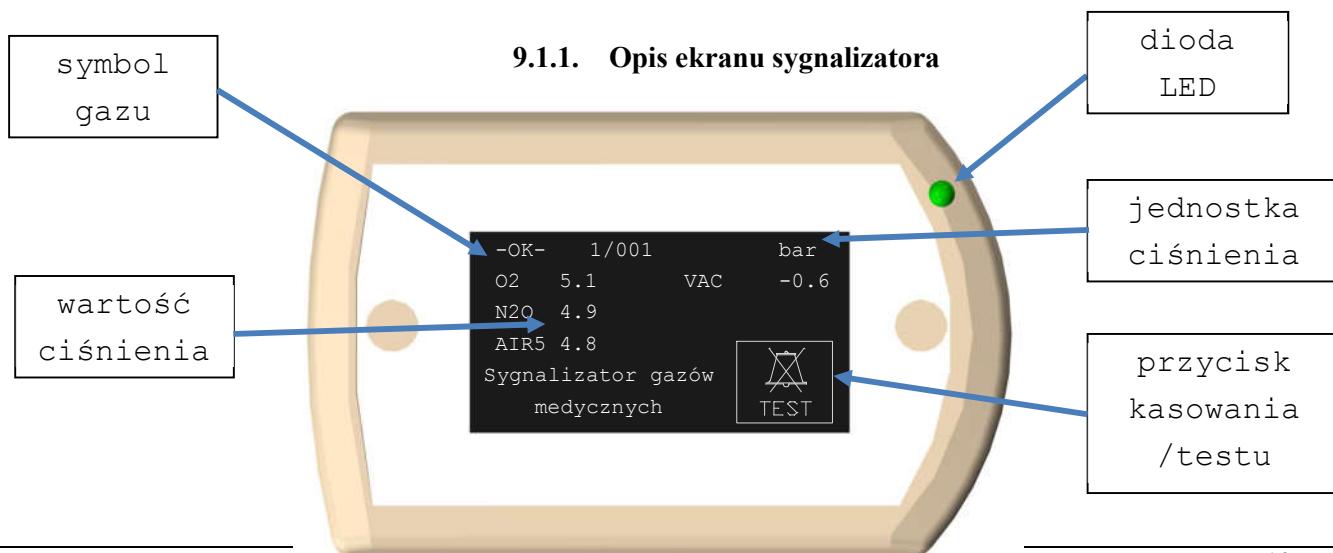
9.1.1. Opis ekranu sygnalizatora

symbol gazu

dioda LED

jednostka ciśnienia

wartość ciśnienia

przycisk kasowania /testu

-OK- 1/001 bar
O2 5.1 VAC -0.6
N2O 4.9
AIR5 4.8
Sygnalizator gazów medycznych

TEST